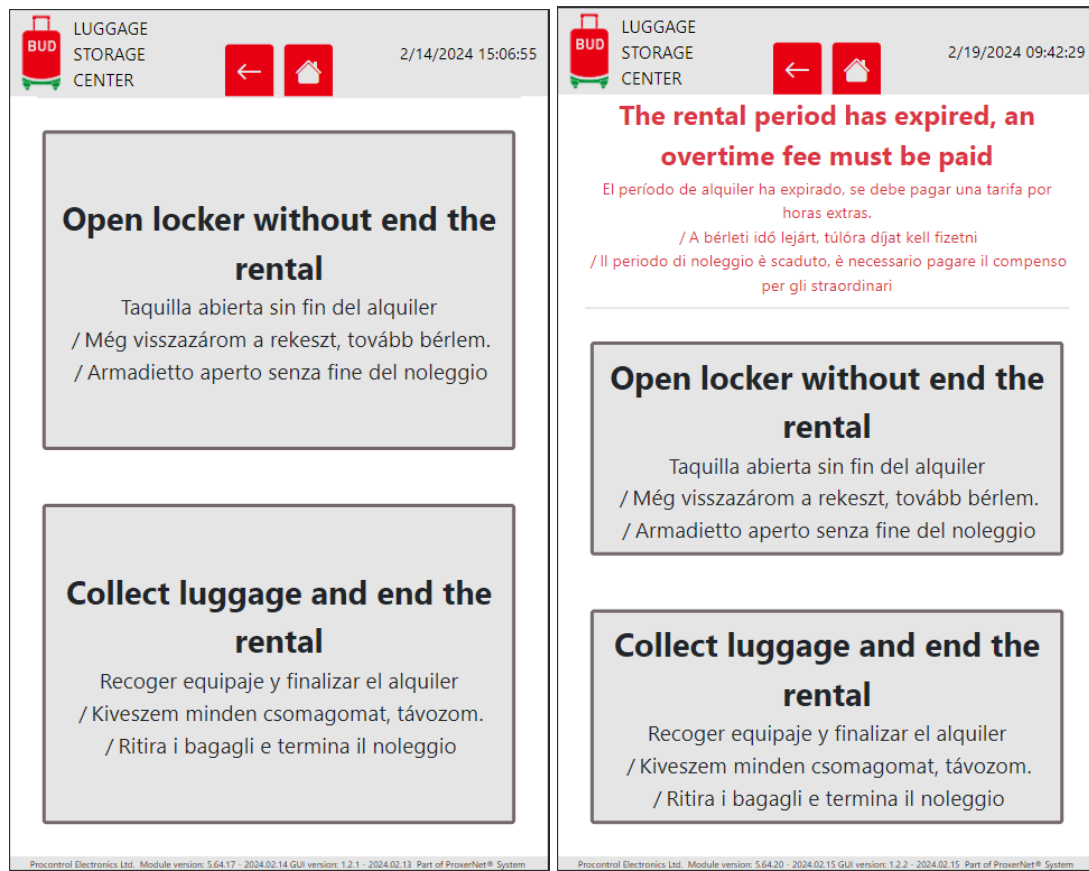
BUD

LUGGAGE STORAGE CENTER

2/14/2024 15:06:55

Open locker without end the rental

Taquilla abierta sin fin del alquiler / Még visszazárom a rekeszt, tovább bérlem. / Armadietto aperto senza fine del noleggio

Collect luggage and end the rental

Recoger equipaje y finalizar el alquiler / Kiveszem minden csomagomat, távozom. / Ritira i bagagli e termina il noleggio

Procontrol Electronics Ltd. Module version: 5.64.17 - 2024.02.14 GUI version: 1.2.1 - 2024.02.13 Part of ProxerNet® System

BUD

LUGGAGE STORAGE CENTER

2/19/2024 09:42:29

The rental period has expired, an overtime fee must be paid

El período de alquiler ha expirado, se debe pagar una tarifa por horas extras. / A bérleti idő lejárt, túlóra díjat kell fizetni / Il periodo di noleggio è scaduto, è necessario pagare il compenso per gli straordinari

Open locker without end the rental

Taquilla abierta sin fin del alquiler / Még visszazárom a rekeszt, tovább bérlem. / Armadietto aperto senza fine del noleggio

Collect luggage and end the rental

Recoger equipaje y finalizar el alquiler / Kiveszem minden csomagomat, távozom. / Ritira i bagagli e termina il noleggio

Procontrol Electronics Ltd. Module version: 5.64.20 - 2024.02.15 GUI version: 1.2.2 - 2024.02.15 Part of ProxerNet® System